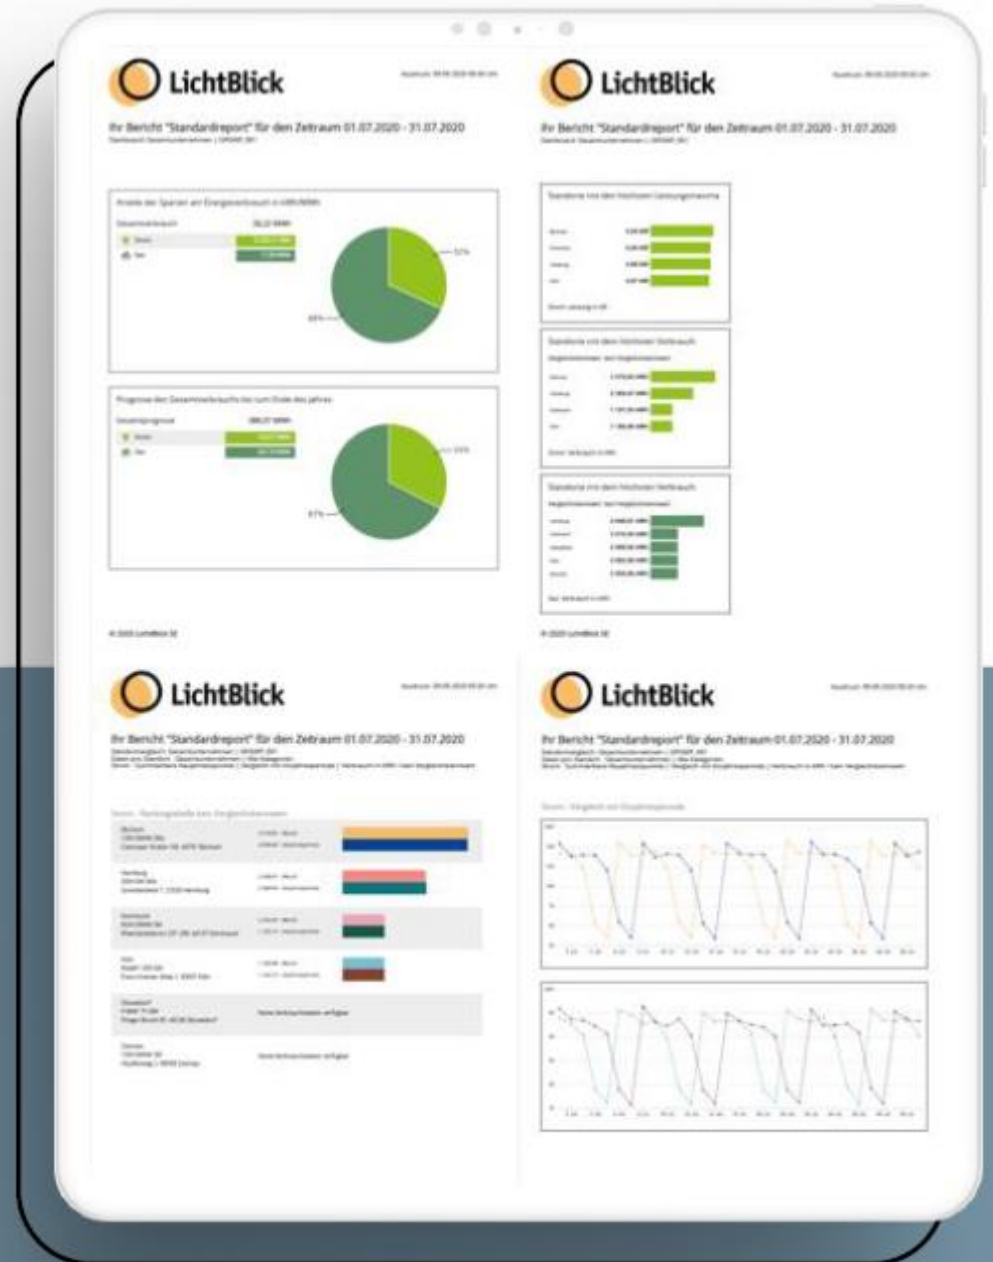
LichtBlick

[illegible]

Ihr Bericht "Standardreport" für den Zeitraum 01.07.2020 - 31.07.2020

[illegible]

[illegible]

32%

68%

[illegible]

33%

67%

© 2020 LichtBlick SE

LichtBlick

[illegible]

Ihr Bericht "Standardreport" für den Zeitraum 01.07.2020 - 31.07.2020

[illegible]

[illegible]

© 2020 LichtBlick SE

LichtBlick

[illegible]

Ihr Bericht "Standardreport" für den Zeitraum 01.07.2020 - 31.07.2020

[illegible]

LichtBlick

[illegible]

Ihr Bericht "Standardreport" für den Zeitraum 01.07.2020 - 31.07.2020

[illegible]